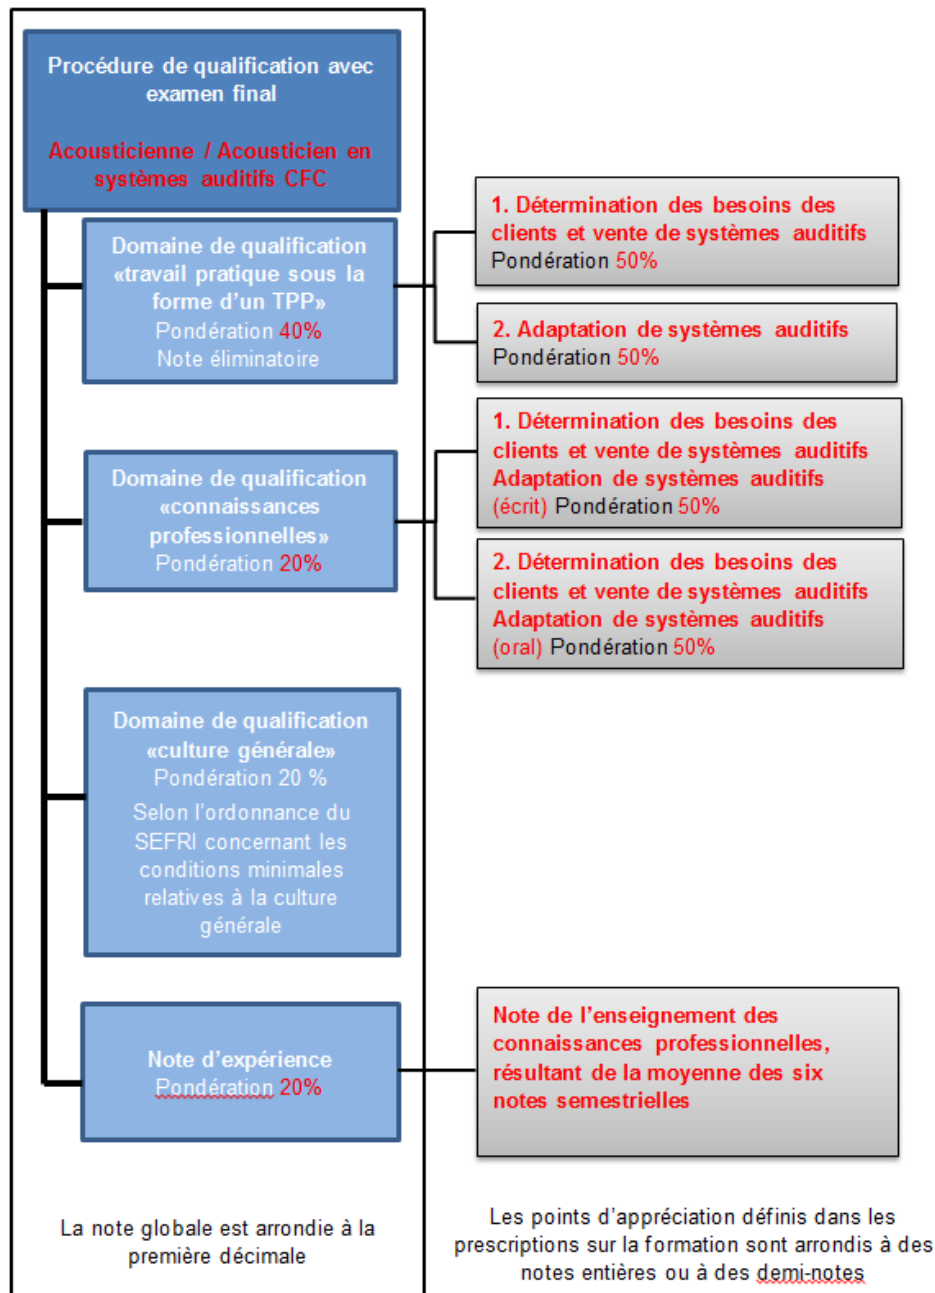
Procédure de qualification avec examen final

Acousticienne / Acousticien en systèmes auditifs CFC

Domaine de qualification «travail pratique sous la forme d'un TPP»
Pondération 40%
Note éliminatoire

1. Détermination des besoins des clients et vente de systèmes auditifs
Pondération 50%

2. Adaptation de systèmes auditifs
Pondération 50%

Domaine de qualification «connaissances professionnelles»
Pondération 20%

1. Détermination des besoins des clients et vente de systèmes auditifs
Adaptation de systèmes auditifs
(écrit) Pondération 50%

2. Détermination des besoins des clients et vente de systèmes auditifs
Adaptation de systèmes auditifs
(oral) Pondération 50%

Domaine de qualification «culture générale»
Pondération 20 %
Selon l'ordonnance du SEFRI concernant les conditions minimales relatives à la culture générale

Note d'expérience
Pondération 20%

Note de l'enseignement des connaissances professionnelles, résultant de la moyenne des six notes semestrielles

La note globale est arrondie à la première décimale

Les points d'appréciation définis dans les prescriptions sur la formation sont arrondis à des notes entières ou à des demi-notes